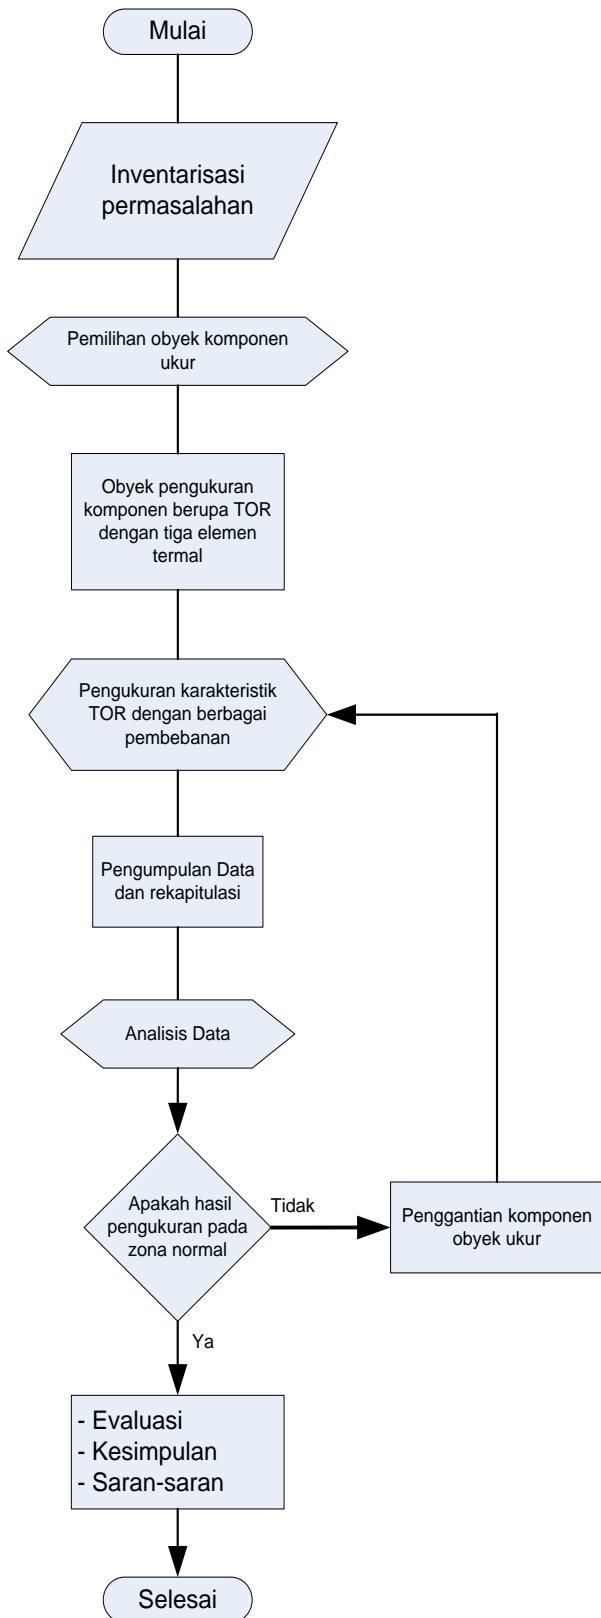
Mulai

Inventarisasi permasalahan

Pemilihan obyek komponen ukur

Obyek pengukuran komponen berupa TOR dengan tiga elemen termal

Pengukuran karakteristik TOR dengan berbagai pembebanan

Pengumpulan Data dan rekapitulasi

Analisis Data

Apakah hasil pengukuran pada zona normal

Tidak

Penggantian komponen obyek ukur

Ya

- Evaluasi
- Kesimpulan
- Saran-saran

Selesai